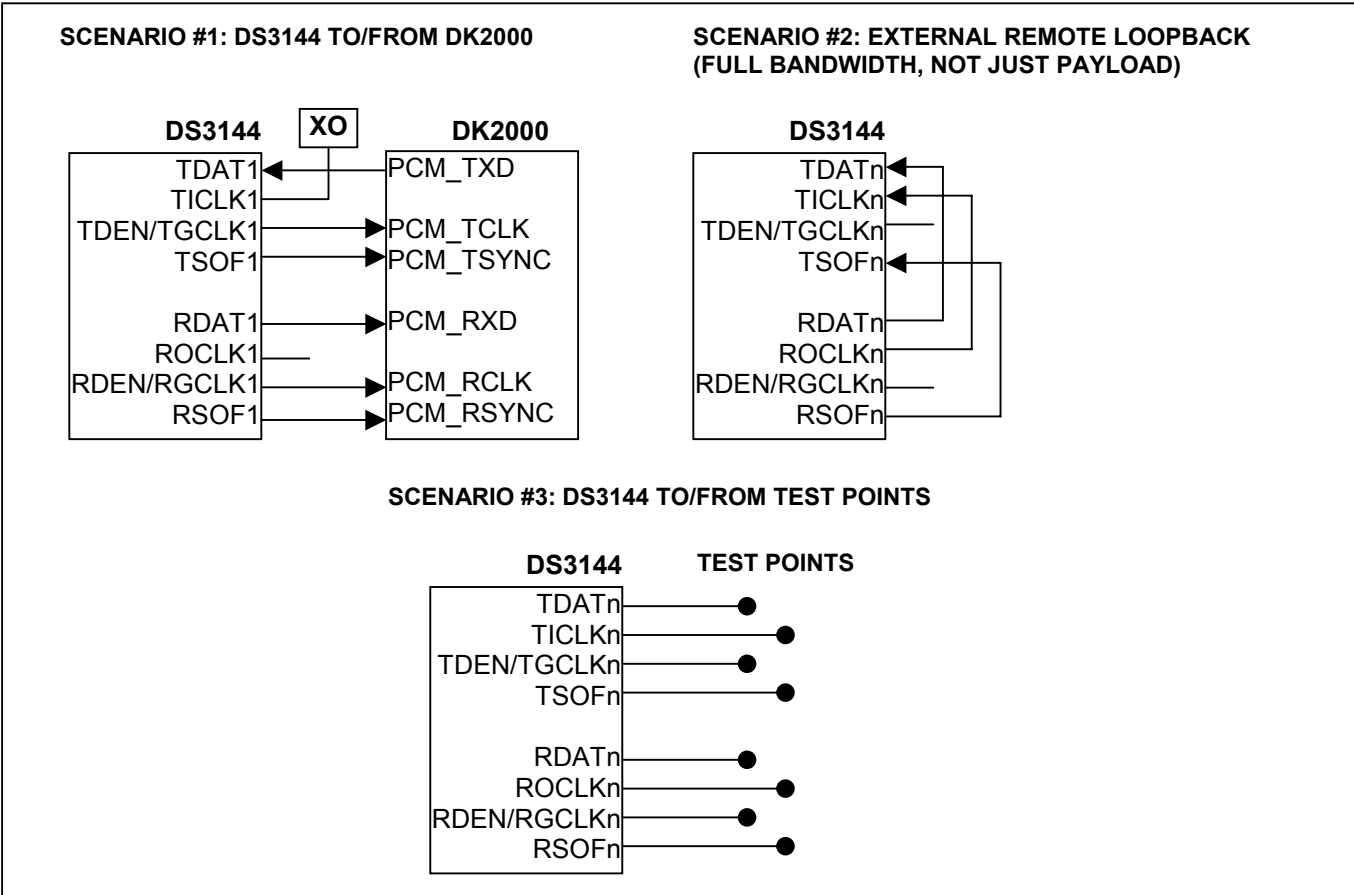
SCENARIO #1: DS3144 TO/FROM DK2000

XO

DS3144

TDAT1
TICLK1
TDEN/TGCLK1
TSOF1

RDAT1
ROCLK1
RDEN/RGCLK1
RSOF1

DK2000

PCM_TXD
PCM_TCLK
PCM_TSYNC

PCM_RXD

PCM_RCLK
PCM_RSYNC

SCENARIO #2: EXTERNAL REMOTE LOOPBACK (FULL BANDWIDTH, NOT JUST PAYLOAD)

DS3144

TDATn
TICLKn
TDEN/TGCLKn
TSOFn

RDATn
ROCLKn
RDEN/RGCLKn
RSOFn

SCENARIO #3: DS3144 TO/FROM TEST POINTS

DS3144

TEST POINTS

TDATn
TICLKn
TDEN/TGCLKn
TSOFn

RDATn
ROCLKn
RDEN/RGCLKn
RSOFn